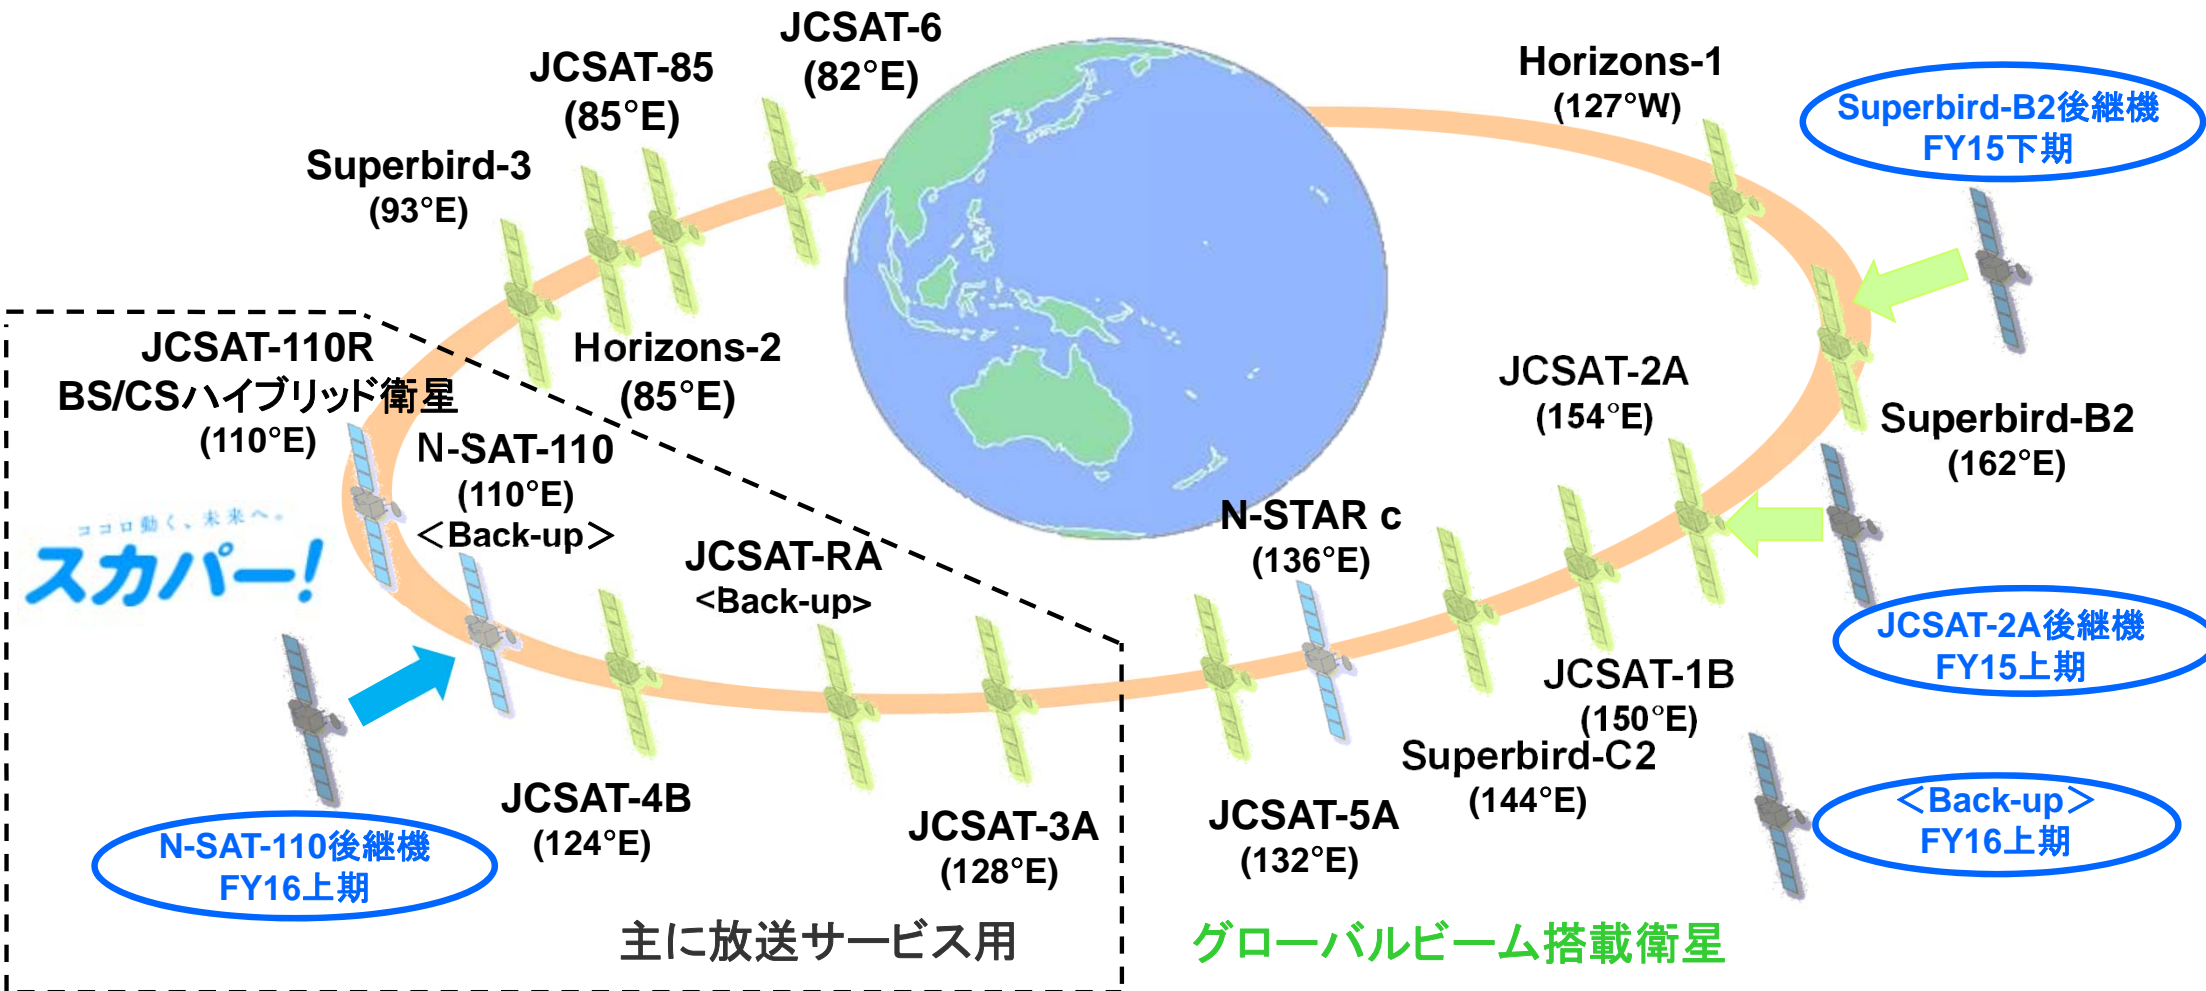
JCSAT-6
(82°E)

JCSAT-85
(85°E)

Superbird-3
(93°E)

Horizons-1
(127°W)

Superbird-B2後継機
FY15下期

JCSAT-110R
BS/CSハイブリッド衛星
(110°E)

Horizons-2
(85°E)

N-SAT-110
(110°E)
<Back-up>

JCSAT-2A
(154°E)

Superbird-B2
(162°E)

ココロ動く、未来へ。
スカパー!

JCSAT-RA
<Back-up>

N-STAR c
(136°E)

JCSAT-2A後継機
FY15上期

JCSAT-1B
(150°E)

Superbird-C2
(144°E)

<Back-up>
FY16上期

JCSAT-4B
(124°E)

JCSAT-3A
(128°E)

JCSAT-5A
(132°E)

N-SAT-110後継機
FY16上期

主に放送サービス用

グローバルビーム搭載衛星